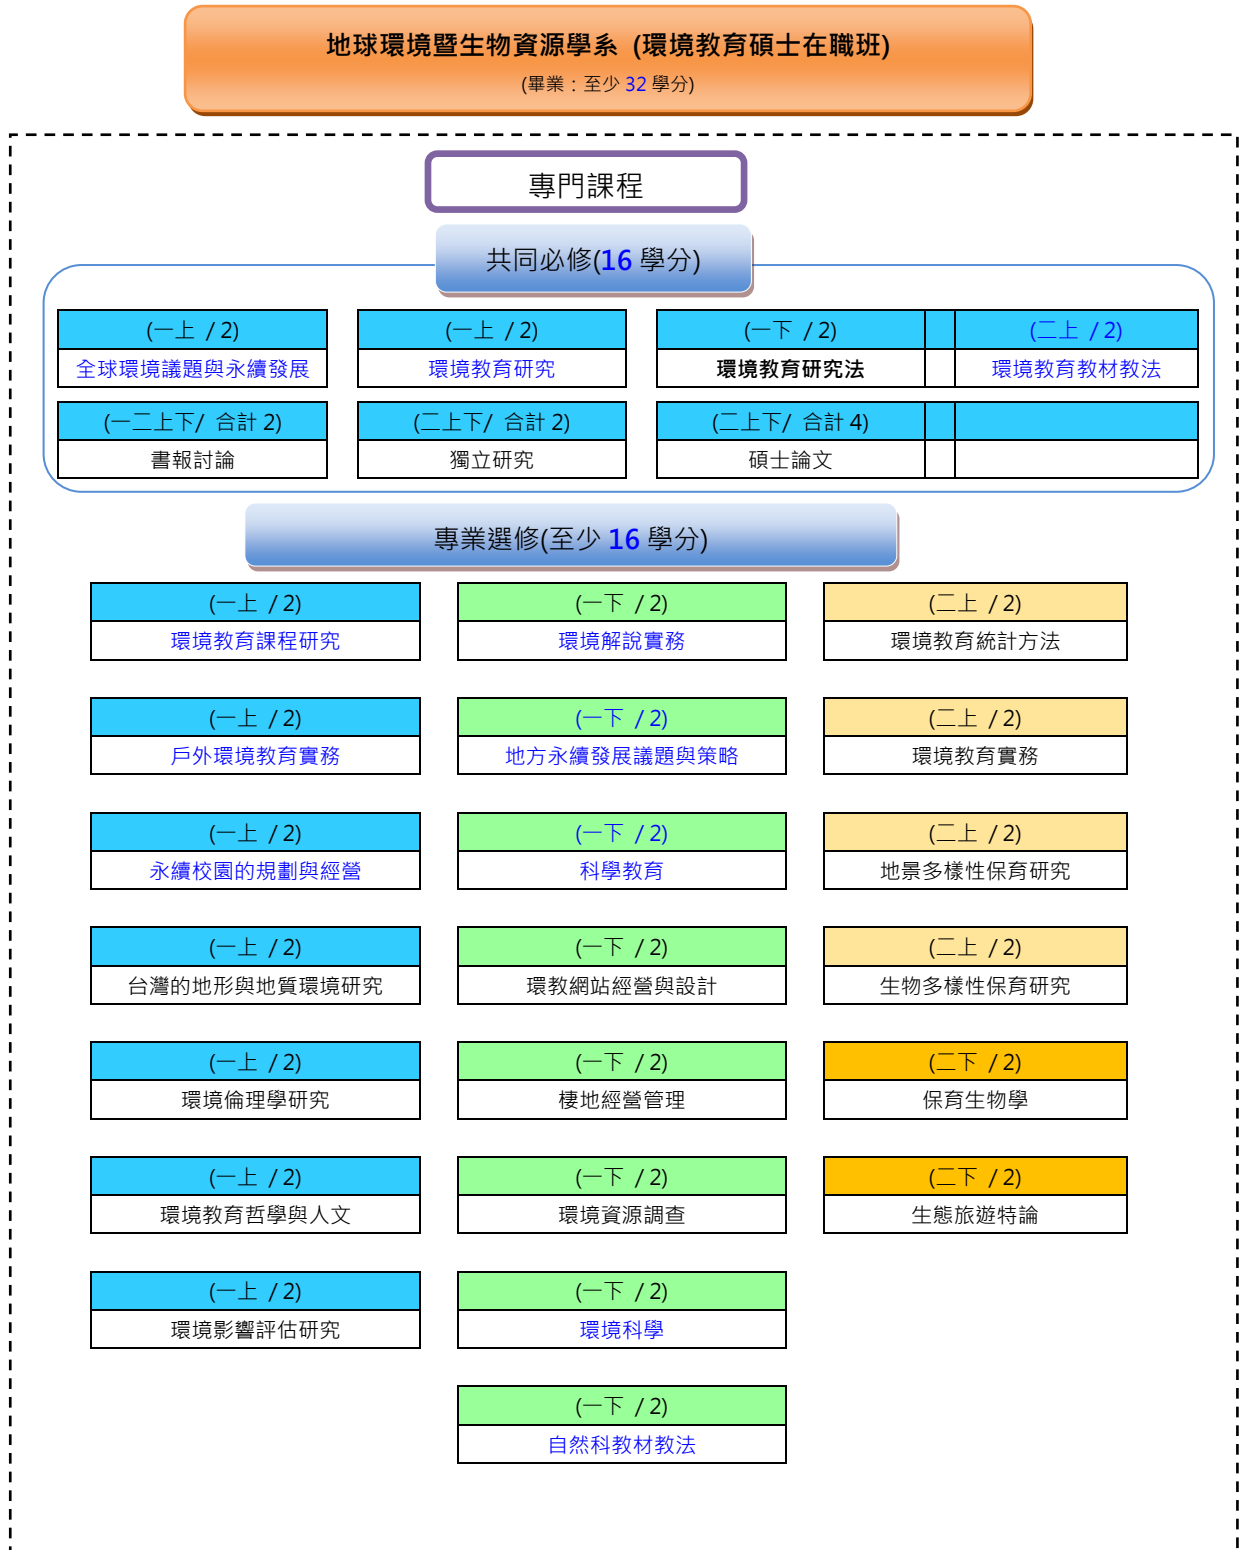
地球環境暨生物資源學系 (環境教育碩士在職班)
(畢業：至少 32 學分)

專門課程

共同必修(16 學分)

(一上 / 2)
全球環境議題與永續發展

(一上 / 2)
環境教育研究

(一下 / 2)
環境教育研究法

(二上 / 2)
環境教育教材教法

(一二上下/ 合計 2)
書報討論

(二上下/ 合計 2)
獨立研究

(二上下/ 合計 4)
碩士論文

專業選修(至少 16 學分)

(一上 / 2)
環境教育課程研究

(一下 / 2)
環境解說實務

(二上 / 2)
環境教育統計方法

(一上 / 2)
戶外環境教育實務

(一下 / 2)
地方永續發展議題與策略

(二上 / 2)
環境教育實務

(一上 / 2)
永續校園的規劃與經營

(一下 / 2)
科學教育

(二上 / 2)
地景多樣性保育研究

(一上 / 2)
台灣的地形與地質環境研究

(一下 / 2)
環教網站經營與設計

(二上 / 2)
生物多樣性保育研究

(一上 / 2)
環境倫理學研究

(一下 / 2)
棲地經營管理

(二下 / 2)
保育生物學

(一上 / 2)
環境教育哲學與人文

(一下 / 2)
環境資源調查

(二下 / 2)
生態旅遊特論

(一上 / 2)
環境影響評估研究

(一下 / 2)
環境科學

(一下 / 2)
自然科教材教法